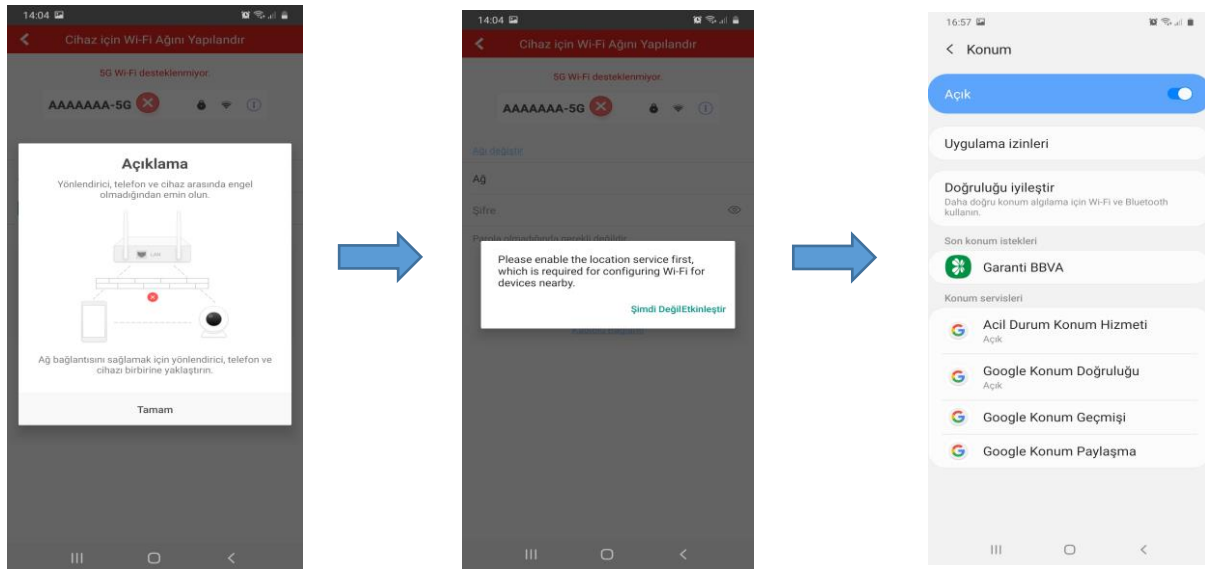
14:04

Cihaz için Wi-Fi Ağını Yapılandır

5G Wi-Fi desteklenmiyor.

AAAAAAA-5G

Açıklama

Yönlendirici, telefon ve cihaz arasında engel olmadığından emin olun.

Ağ bağlantısını sağlamak için yönlendirici, telefon ve cihazı birbirine yaklaştırın.

Tamam

14:04

Cihaz için Wi-Fi Ağını Yapılandır

5G Wi-Fi desteklenmiyor.

AAAAAAA-5G

Ağı değiştir

Ağ

Şifre

Please enable the location service first, which is required for configuring Wi-Fi for devices nearby.

Şimdi Değil Etkinleştir

16:57

< Konum

Açık

Uygulama izinleri

Doğruluğu iyileştir

Daha doğru konum algılama için Wi-Fi ve Bluetooth kullanın.

Son konum istekleri

Garanti BBVA

Konum servisleri

Acil Durum Konum Hizmeti
Açık

Google Konum Doğruluğu
Açık

Google Konum Geçmişi

Google Konum Paylaşma